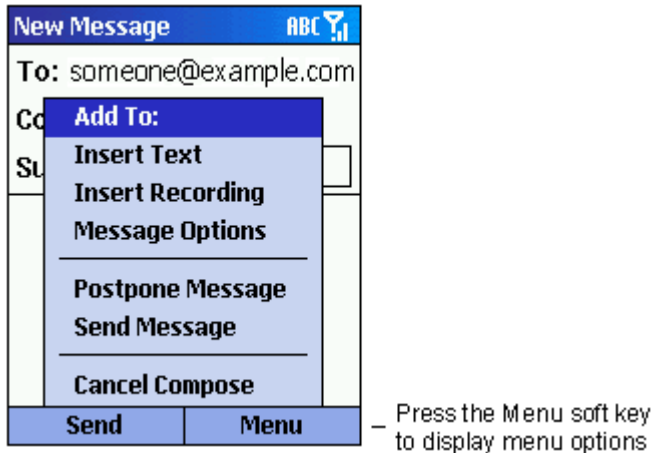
New Message ABC

To: someone@example.com

Cc

Su

Add To:
Insert Text
Insert Recording
Message Options

Postpone Message
Send Message

Cancel Compose

Send Menu

Press the Menu soft key to display menu options